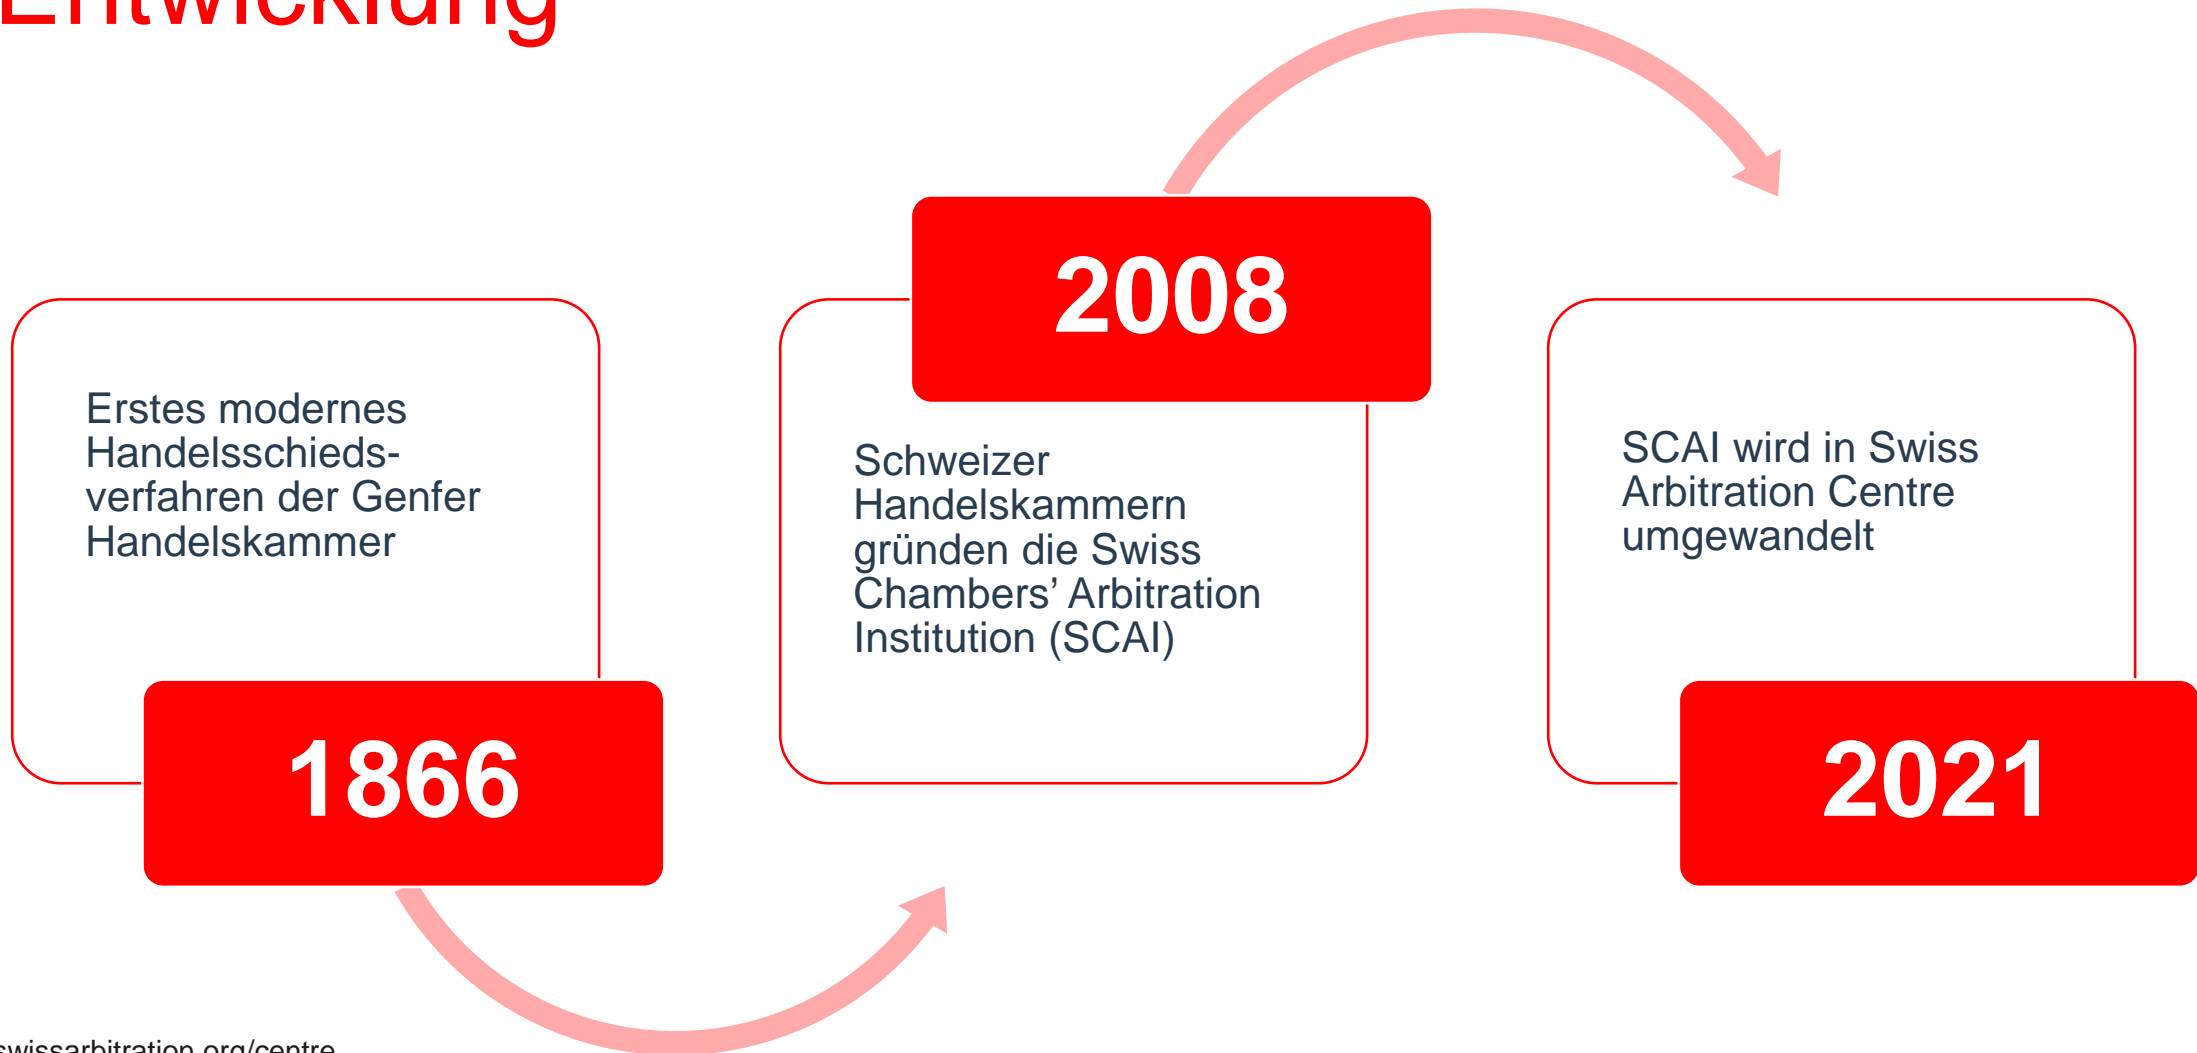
Entwicklung

Erstes modernes Handelsschiedsverfahren der Genfer Handelskammer

1866

2008

Schweizer Handelskammern gründen die Swiss Chambers' Arbitration Institution (SCAI)

SCAI wird in Swiss Arbitration Centre umgewandelt

2021

swissarbitration.org/centre